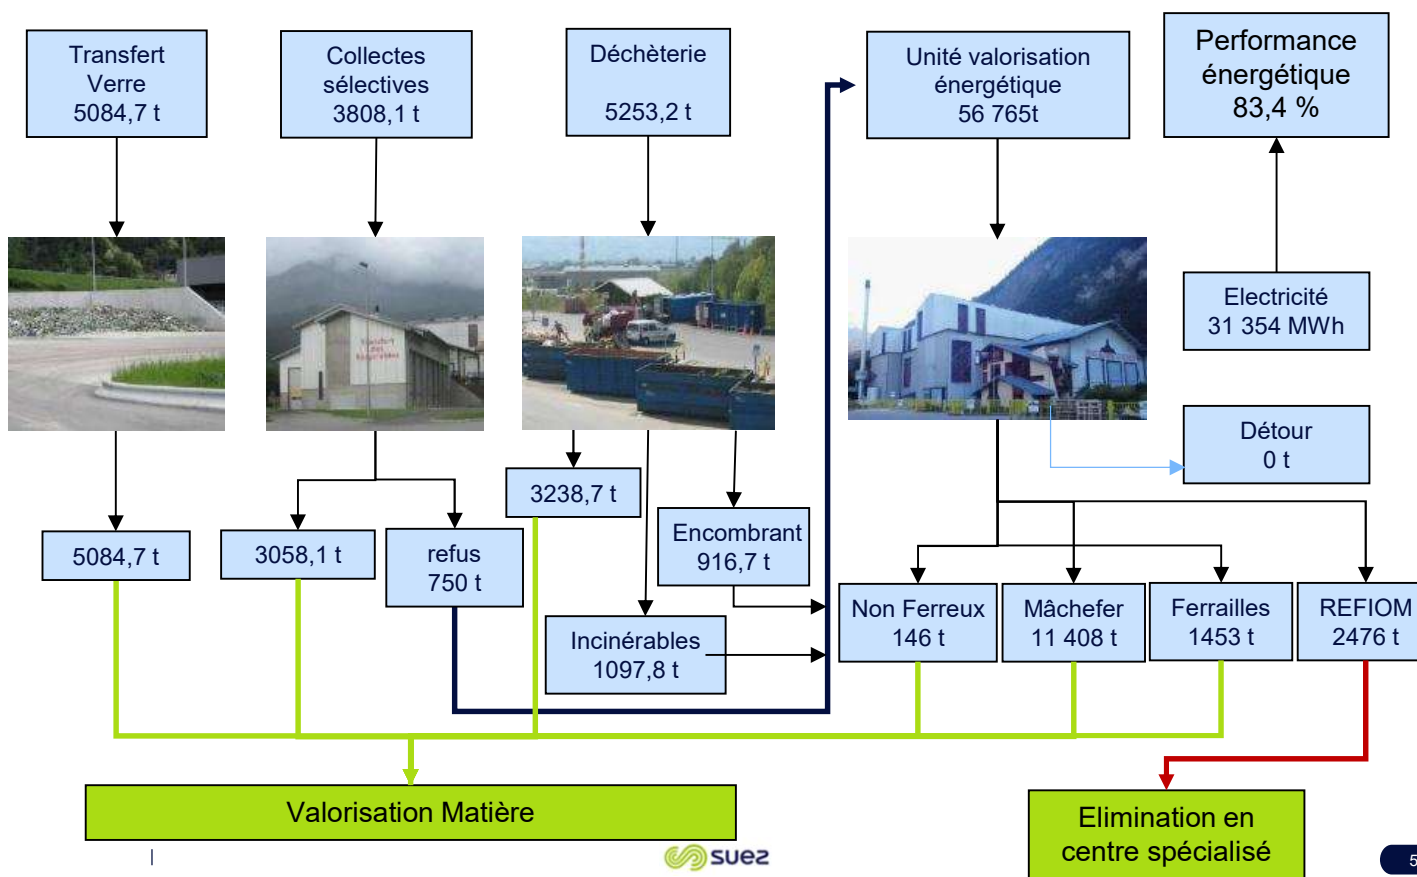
Transfert Verre 5084,7 t

Collectes sélectives 3808,1 t

Déchèterie 5253,2 t

Unité valorisation énergétique 56 765t

Performance énergétique 83,4 %

Electricité 31 354 MWh

Détour 0 t

3238,7 t

5084,7 t

3058,1 t

refus 750 t

Encombrant 916,7 t

Incinérables 1097,8 t

Non Ferreux 146 t

Mâchefer 11 408 t

Ferrailles 1453 t

REFIOM 2476 t

Valorisation Matière

Elimination en centre spécialisé

suez

5